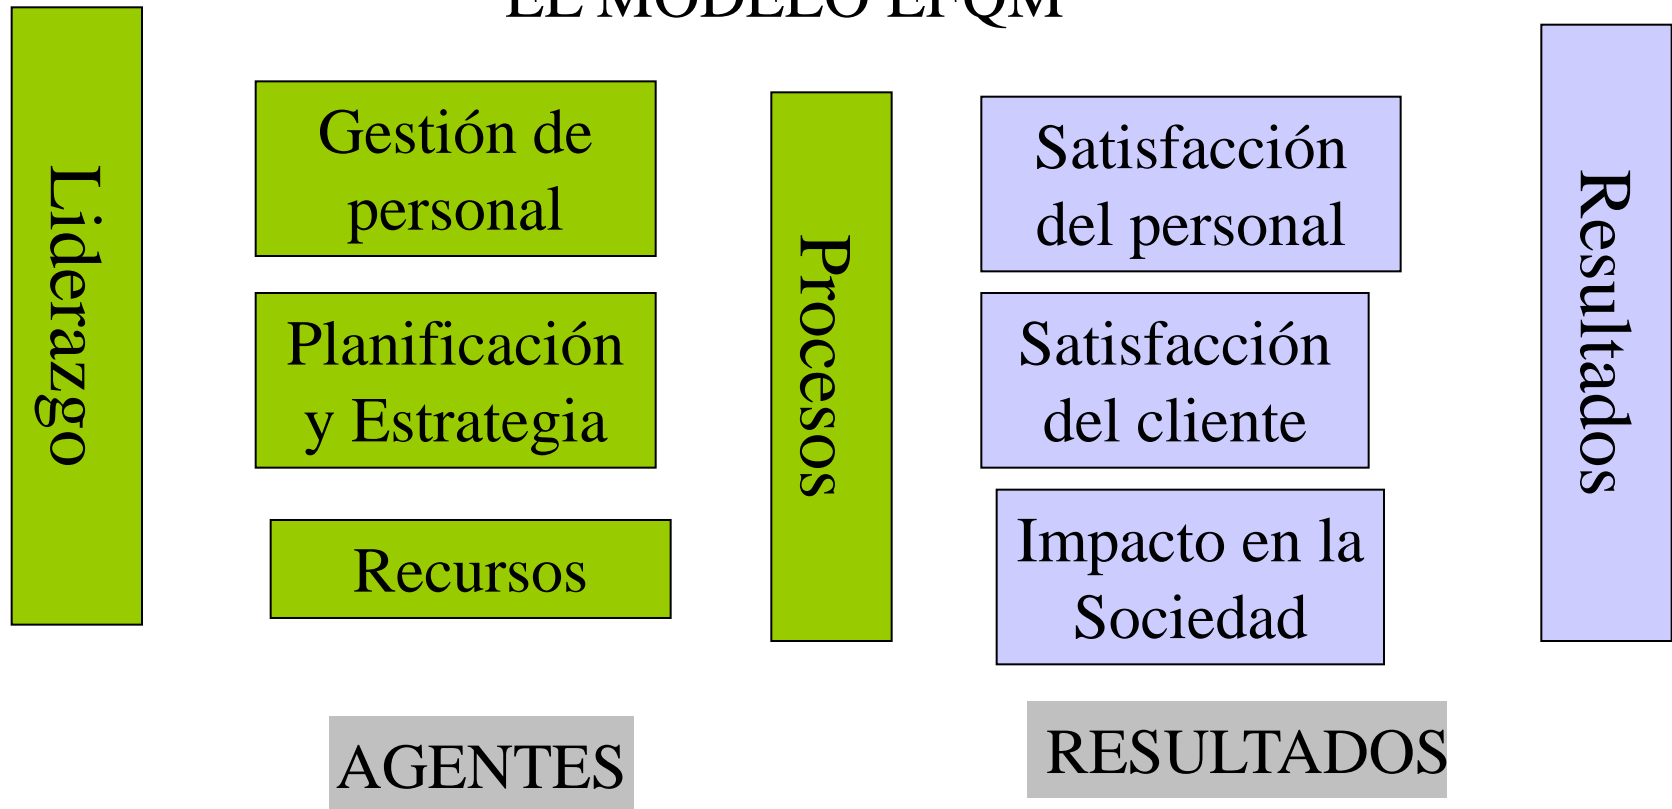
EL MODELO EFQM

Liderazgo

Gestión de personal

Planificación y Estrategia

Recursos

Procesos

Satisfacción del personal

Satisfacción del cliente

Impacto en la Sociedad

Resultados

AGENTES

RESULTADOS